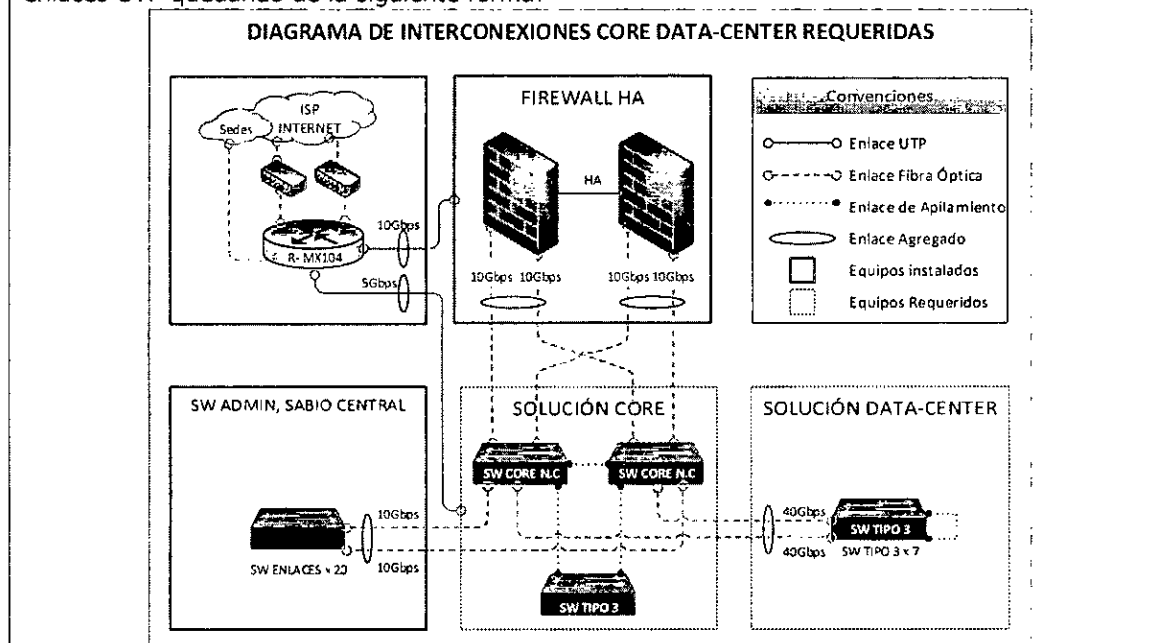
enlaces UTP quedando de la siguiente forma:

DIAGRAMA DE INTERCONEXIONES CORE DATA-CENTER REQUERIDAS

ISP INTERNET

Sedes

R- MX104

10Gbps

5Gbps

FIREWALL HA

HA

10Gbps 10Gbps

10Gbps 10Gbps

Convenciones

Enlace UTP

Enlace Fibra Óptica

Enlace de Apilamiento

Enlace Agregado

Equipos instalados

Equipos Requeridos

SW ADMIN, SABIO CENTRAL

10Gbps

10Gbps

SW ENLACES x 20

SOLUCIÓN CORE

SW CORE N.C

SW CORE N.C

SW TIPO 3

SOLUCIÓN DATA-CENTER

40Gbps

40Gbps

SW TIPO 3

SW TIPO 3 x 7